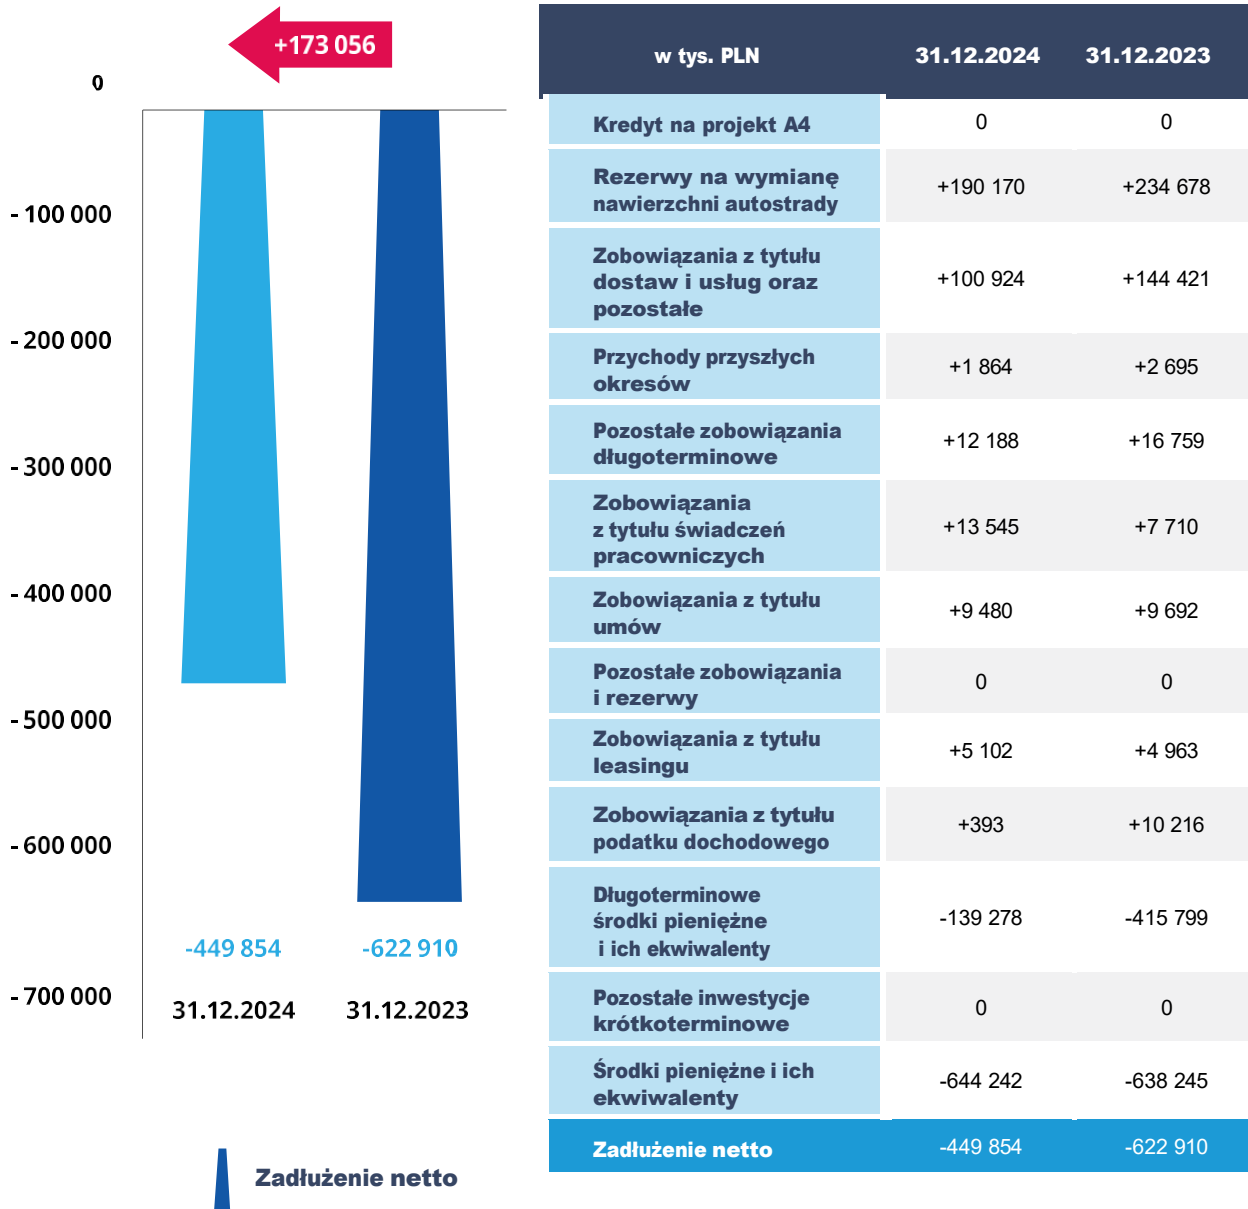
+173 056

0

- 100 000

- 200 000

- 300 000

- 400 000

- 500 000

- 600 000

- 700 000

-449 854

-622 910

31.12.2024

31.12.2023

Zadłużenie netto

| w tys. PLN | 31.12.2024 | 31.12.2023 |
|---|---|---|
| Kredyt na projekt A4 | 0 | 0 |
| Rezerwy na wymianę nawierzchni autostrady | +190 170 | +234 678 |
| Zobowiązania z tytułu dostaw i usług oraz pozostałe | +100 924 | +144 421 |
| Przychody przyszłych okresów | +1 864 | +2 695 |
| Pozostałe zobowiązania długoterminowe | +12 188 | +16 759 |
| Zobowiązania z tytułu świadczeń pracowniczych | +13 545 | +7 710 |
| Zobowiązania z tytułu umów | +9 480 | +9 692 |
| Pozostałe zobowiązania i rezerwy | 0 | 0 |
| Zobowiązania z tytułu leasingu | +5 102 | +4 963 |
| Zobowiązania z tytułu podatku dochodowego | +393 | +10 216 |
| Długoterminowe środki pieniężne i ich ekwiwalenty | -139 278 | -415 799 |
| Pozostałe inwestycje krótkoterminowe | 0 | 0 |
| Środki pieniężne i ich ekwiwalenty | -644 242 | -638 245 |
| Zadłużenie netto | -449 854 | -622 910 |